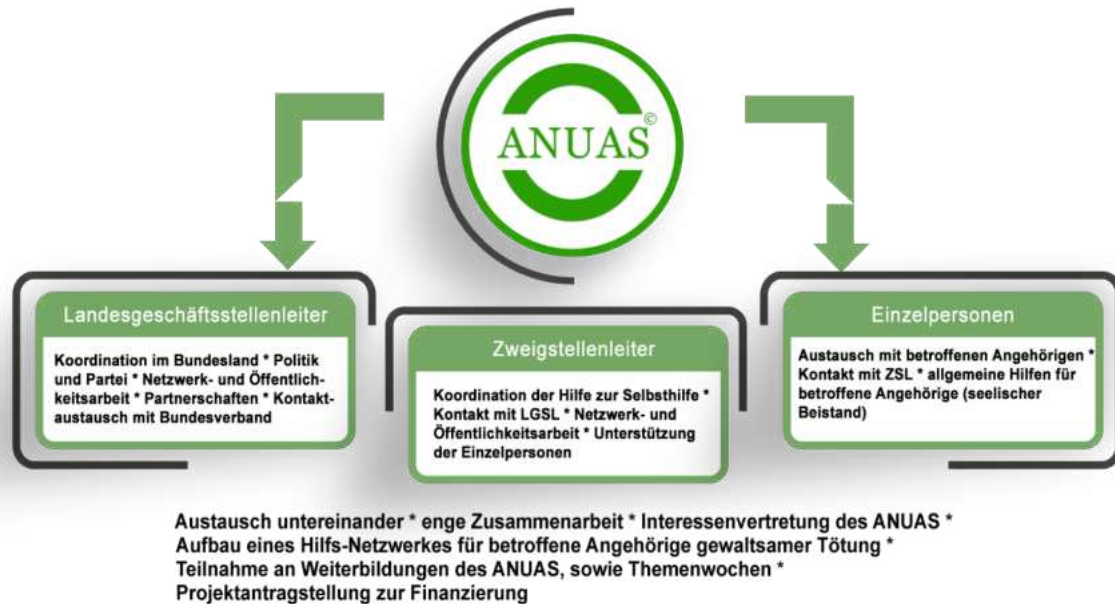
ANUAS©

Landesgeschäftsstellenleiter

Koordination im Bundesland * Politik und Partei * Netzwerk- und Öffentlichkeitsarbeit * Partnerschaften * Kontaktaustausch mit Bundesverband

Zweigstellenleiter

Koordination der Hilfe zur Selbsthilfe * Kontakt mit LGSL * Netzwerk- und Öffentlichkeitsarbeit * Unterstützung der Einzelpersonen

Einzelpersonen

Austausch mit betroffenen Angehörigen * Kontakt mit ZSL * allgemeine Hilfen für betroffene Angehörige (seelischer Beistand)

Austausch untereinander * enge Zusammenarbeit * Interessenvertretung des ANUAS * Aufbau eines Hilfs-Netzwerkes für betroffene Angehörige gewaltsamer Tötung * Teilnahme an Weiterbildungen des ANUAS, sowie Themenwochen * Projektantragstellung zur Finanzierung